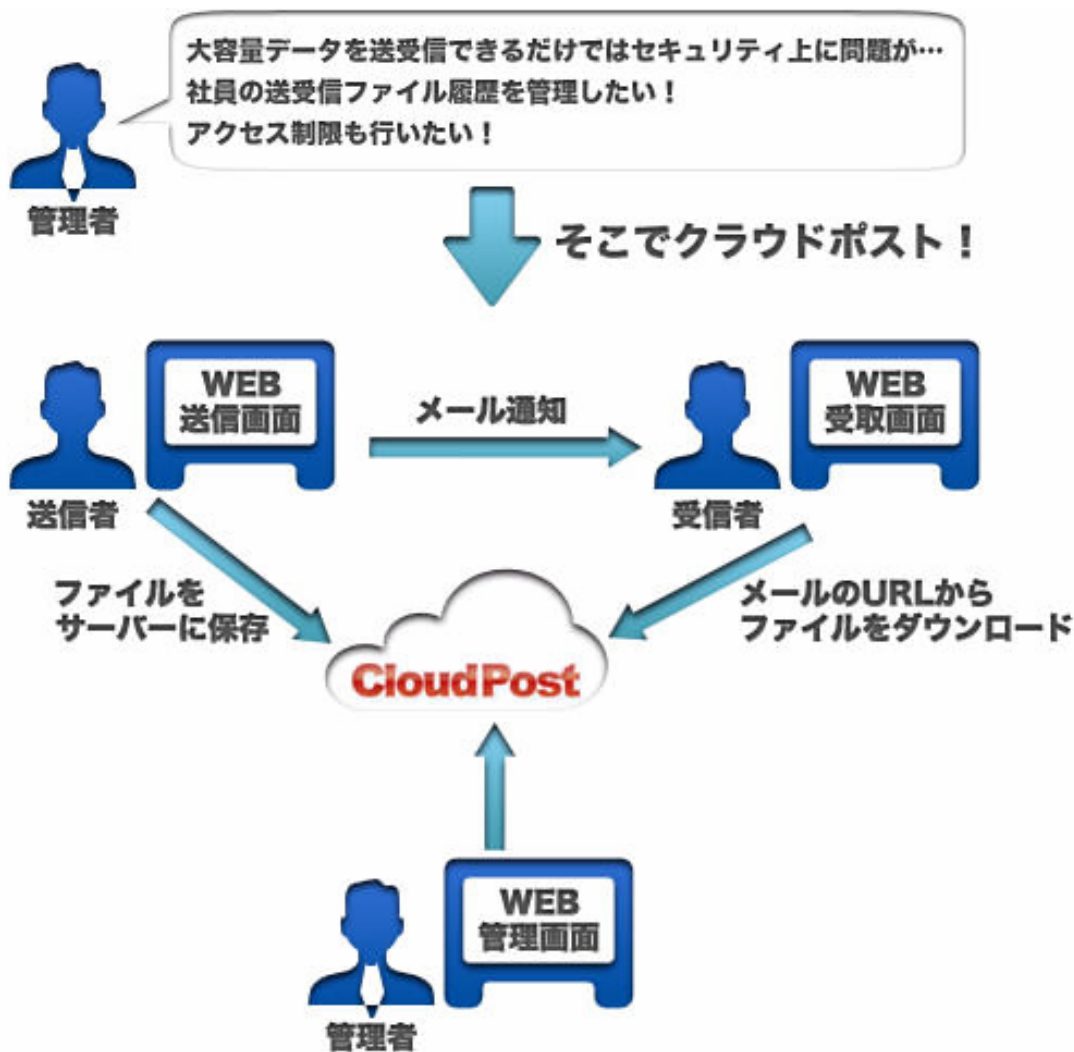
大容量データを送受信できるだけではセキュリティ上に問題が…
社員の送受信ファイル履歴を管理したい！
アクセス制限も行いたい！

管理者

そこでクラウドポスト！

WEB
送信画面

送信者

メール通知

WEB
受取画面

受信者

ファイルを
サーバーに保存

メールのURLから
ファイルをダウンロード

CloudPost

WEB
管理画面

管理者